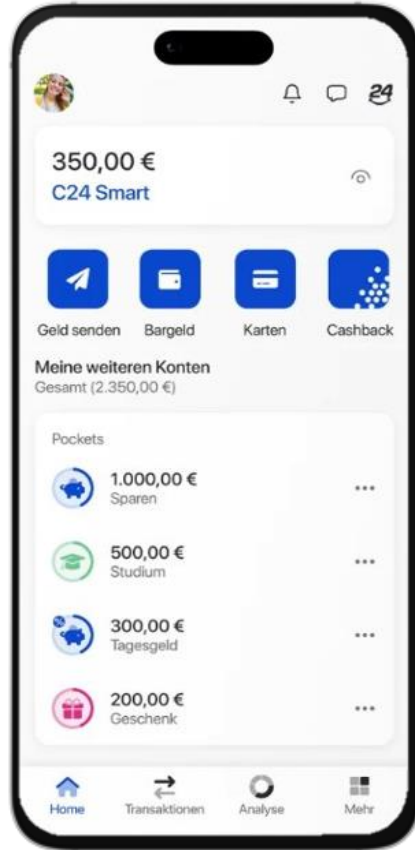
24

350,00 €
C24 Smart

Geld senden
Bargeld
Karten
Cashback

Meine weiteren Konten
Gesamt (2.350,00 €)

Pockets

1.000,00 €
Sparen

500,00 €
Studium

300,00 €
Tagesgeld

200,00 €
Geschenk

Home
Transaktionen
Analyse
Mehr